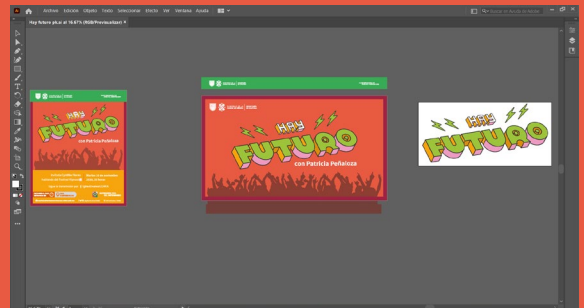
Archivo Edición Objeto Texto Seleccionar Efecto Ver Ventana Ayuda

Hay futuro pb.ai al 16.67% (RGB/Previsualizar)

HAY
FUTURO
con Patricia Peñaloza

HAY
FUTURO
con Patricia Peñaloza

HAY
FUTURO
con Patricia Peñaloza

HAY
FUTURO